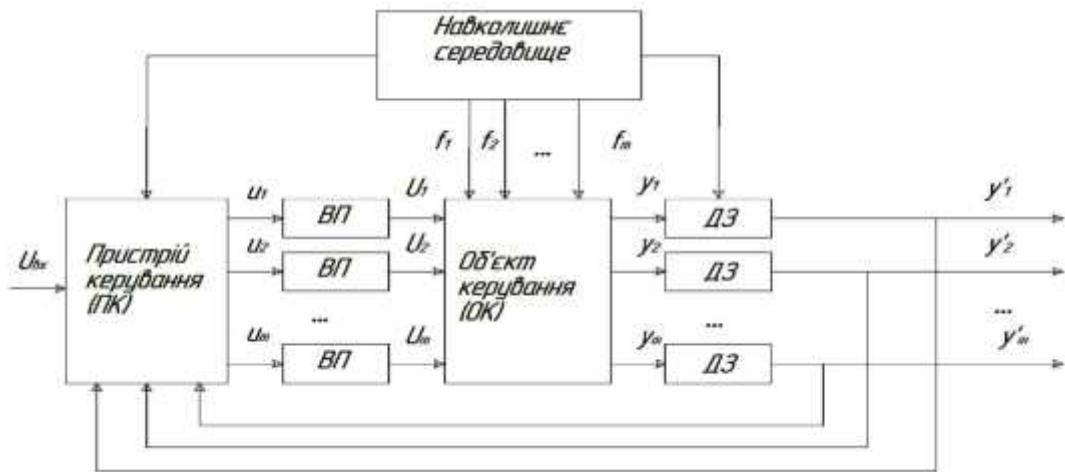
Навколишнє середовище

$f_1$ $f_2$ ... $f_m$

$U_{вх}$

Пристрій керування (ПК)

$u_1$ $u_2$ ... $u_m$

ВП

ВП

ВП

$U_1$ $U_2$ $U_m$

Об'єкт керування (ОК)

$y_1$ $y_2$ ... $y_m$

ДЗ

ДЗ

ДЗ

$y'_1$

$y'_2$

...

$y'_m$